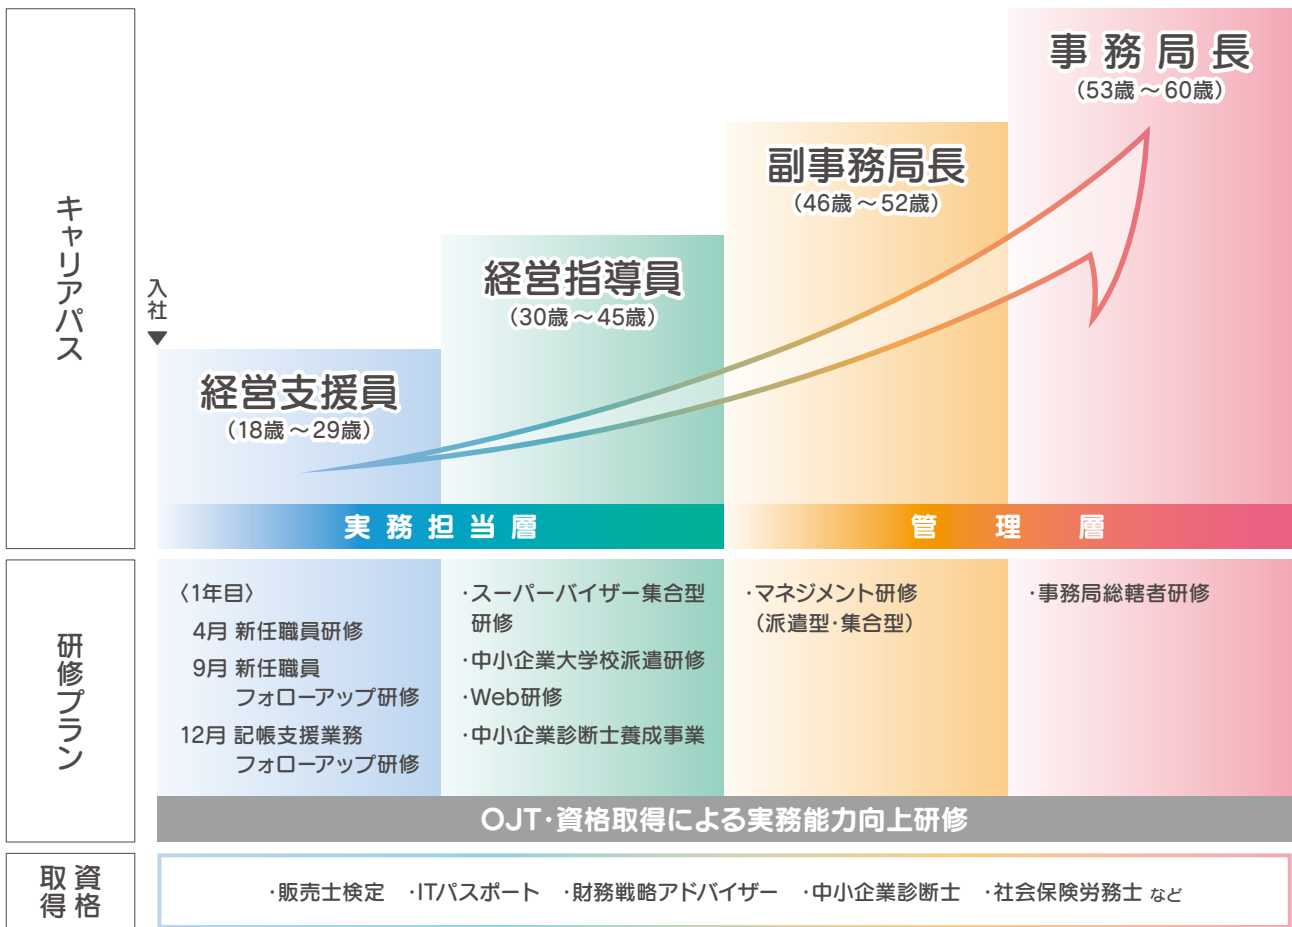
キャリアパス

入社

経営支援員
(18歳～29歳)

経営指導員
(30歳～45歳)

副事務局長
(46歳～52歳)

事務局長
(53歳～60歳)

実務担当層

管理層

研修プラン

〈1年目〉
4月 新任職員研修
9月 新任職員フォローアップ研修
12月 記帳支援業務フォローアップ研修

・スーパーバイザー集合型研修
・中小企業大学校派遣研修
・Web研修
・中小企業診断士養成事業

・マネジメント研修(派遣型・集合型)

・事務局総轄者研修

OJT・資格取得による実務能力向上研修

資格取得

・販売士検定 ・ITパスポート ・財務戦略アドバイザー ・中小企業診断士 ・社会保険労務士 など